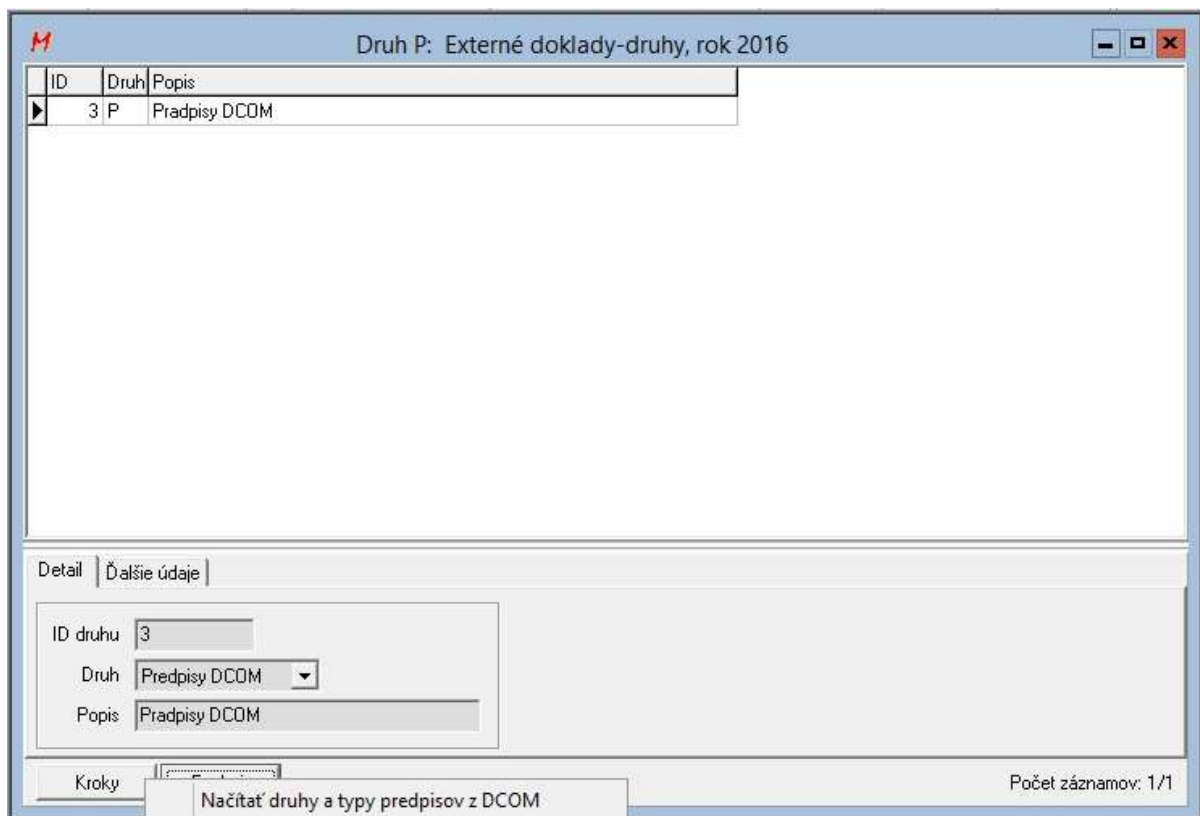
M

Druh P: Externé doklady-druhy, rok 2016

| ID | Druh | Popis |
|---|---|---|
| 3 | P | Pradpisy DCOM |

Detail | Ďalšie údaje

ID druhu 3

Druh Predpisy DCOM

Popis Pradpisy DCOM

Kroky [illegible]

Načítať druhy a typy predpisov z DCOM

Počet záznamov: 1/1